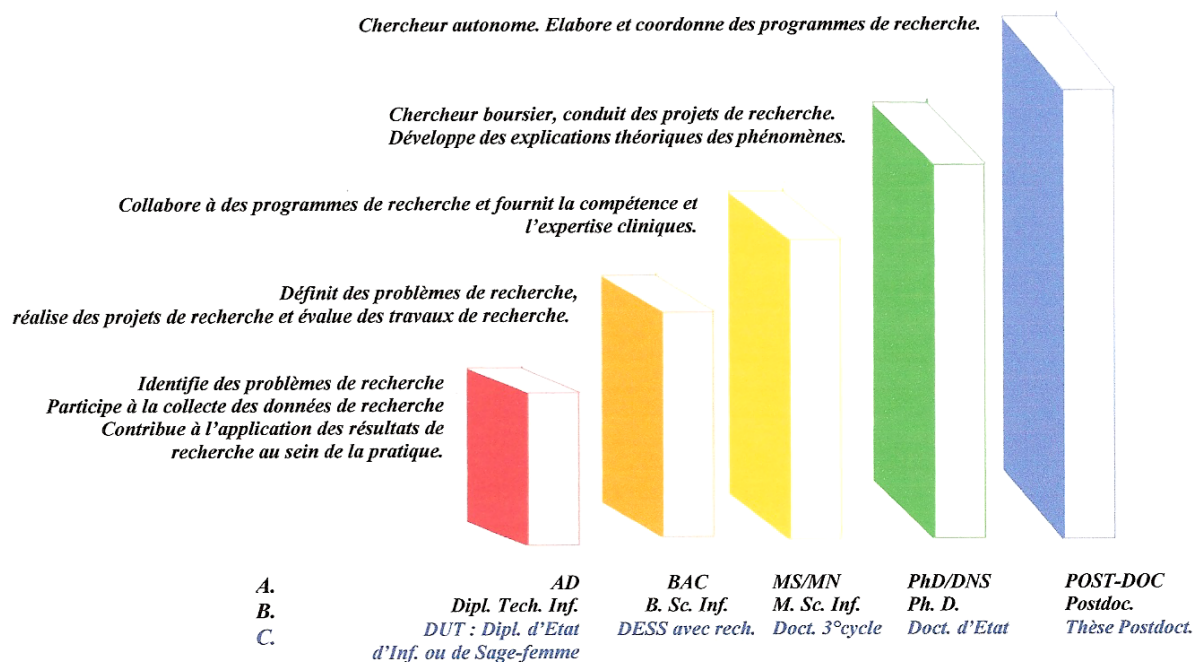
Chercheur autonome. Elabore et coordonne des programmes de recherche.

Chercheur boursier, conduit des projets de recherche.
Développe des explications théoriques des phénomènes.

Collabore à des programmes de recherche et fournit la compétence et l'expertise cliniques.

Définit des problèmes de recherche,
réalise des projets de recherche et évalue des travaux de recherche.

Identifie des problèmes de recherche
Participe à la collecte des données de recherche
Contribue à l'application des résultats de recherche au sein de la pratique.

| | | | | | |
|---|---|---|---|---|---|
| A. | AD | BAC | MS/MN | PhD/DNS | POST-DOC |
| B. | Dipl. Tech. Inf. | B. Sc. Inf. | M. Sc. Inf. | Ph. D. | Postdoc. |
| C. | DUT : Dipl. d'Etat d'Inf. ou de Sage-femme | DESS avec rech. | Doct. 3°cycle | Doct. d'Etat | Thèse Postdoct. |